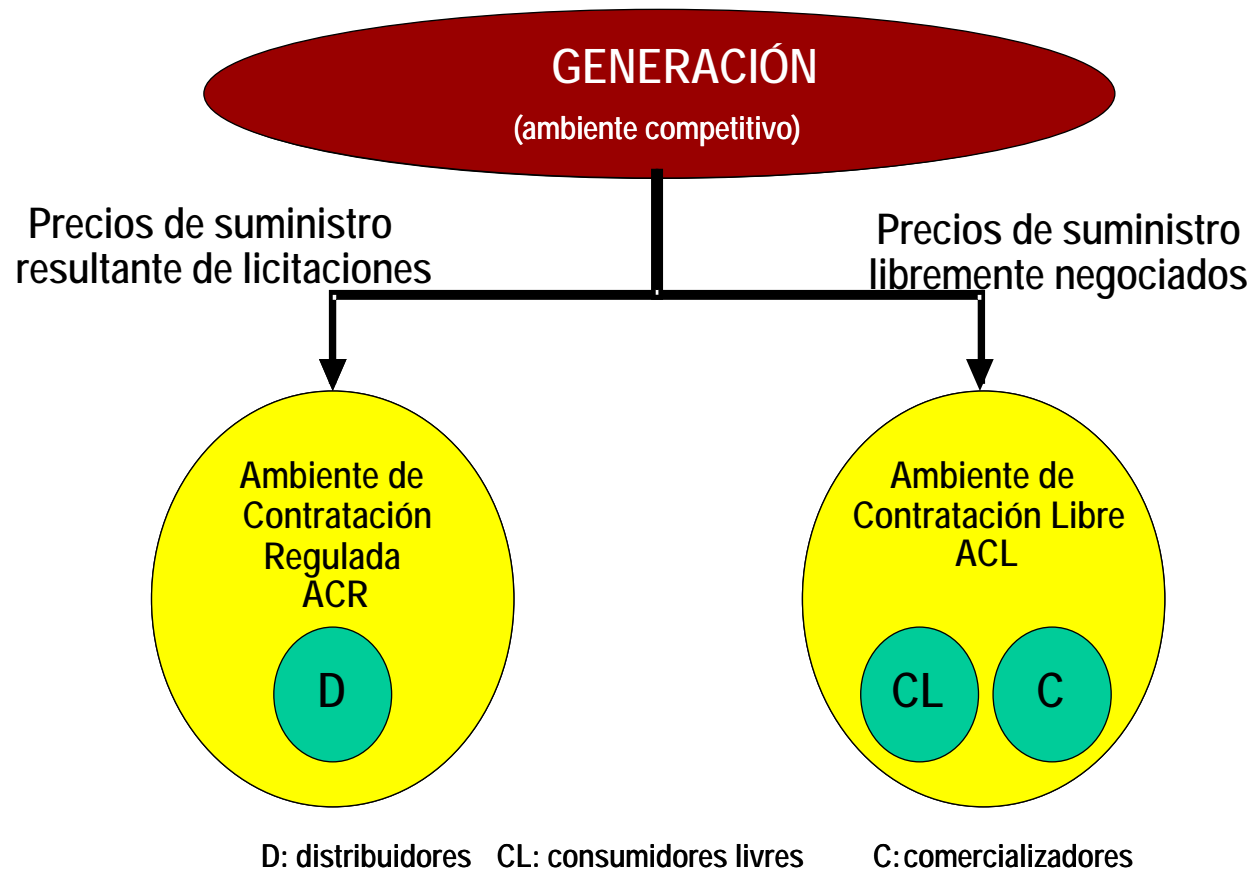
GENERACIÓN
(ambiente competitivo)

Precios de suministro resultante de licitaciones

Precios de suministro libremente negociados

Ambiente de Contratación Regulada ACR

D

Ambiente de Contratación Libre ACL

CL

C

D: distribuidores CL: consumidores livres C: comercializadores